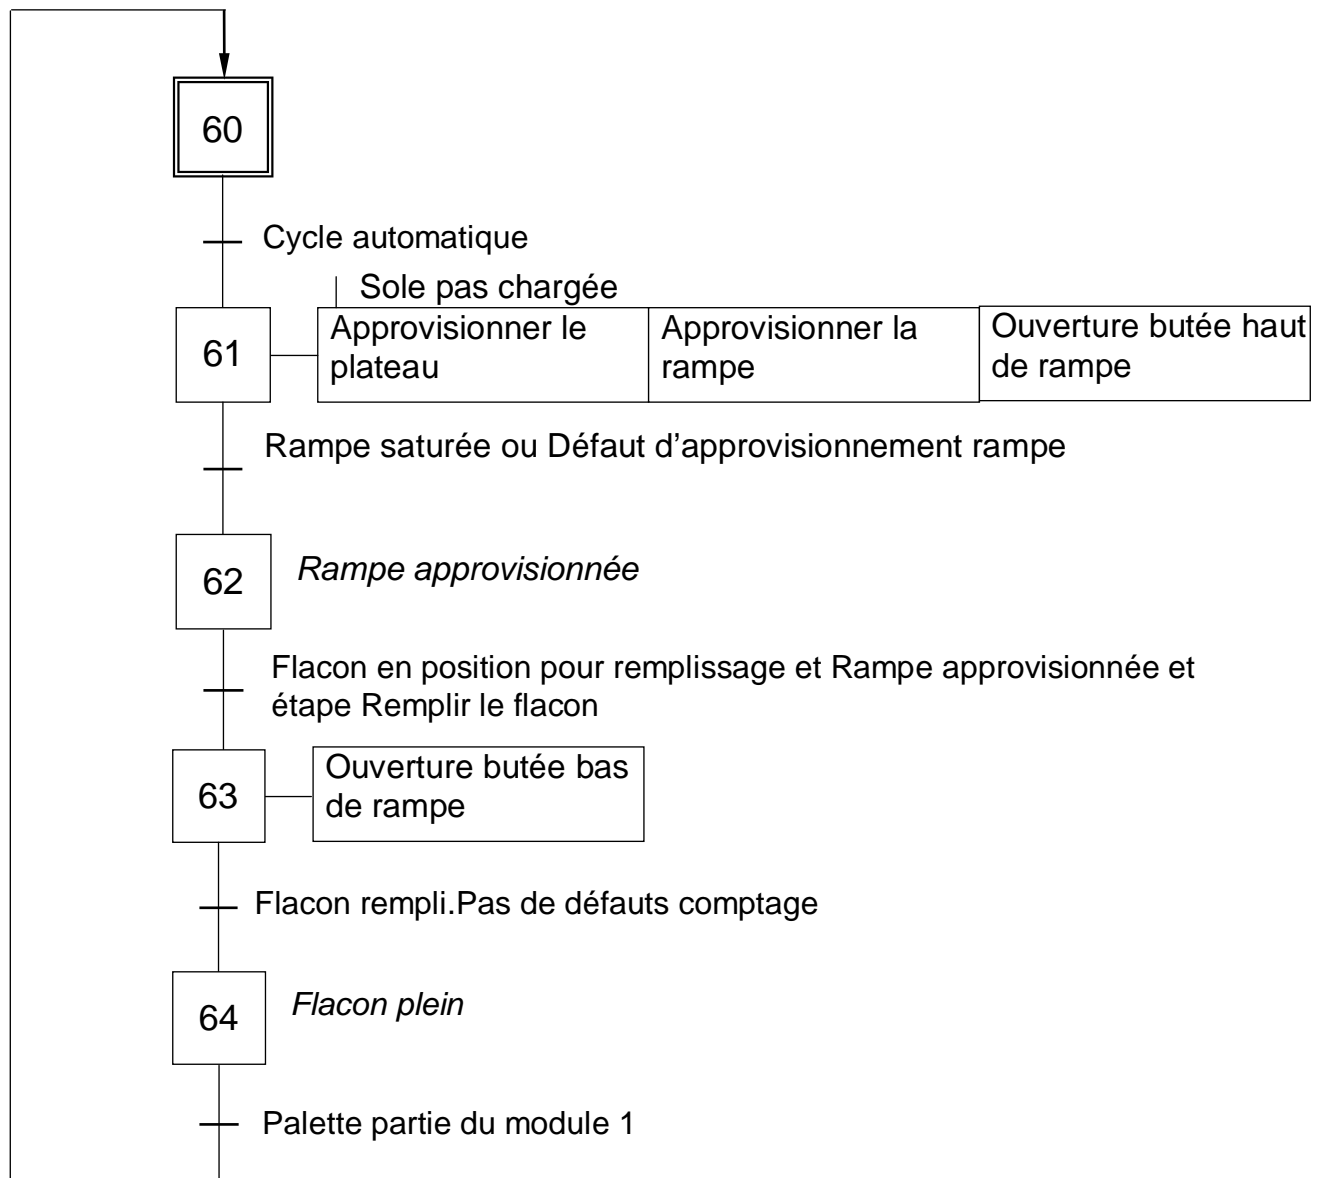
60

Cycle automatique

Sole pas chargée

61

Approvisionner le plateau

Approvisionner la rampe

Ouverture butée haut de rampe

Rampe saturée ou Défaut d'approvisionnement rampe

62

*Rampe approvisionnée*

Flacon en position pour remplissage et Rampe approvisionnée et étape Remplir le flacon

63

Ouverture butée bas de rampe

Flacon rempli.Pas de défauts comptage

64

*Flacon plein*

Palette partie du module 1